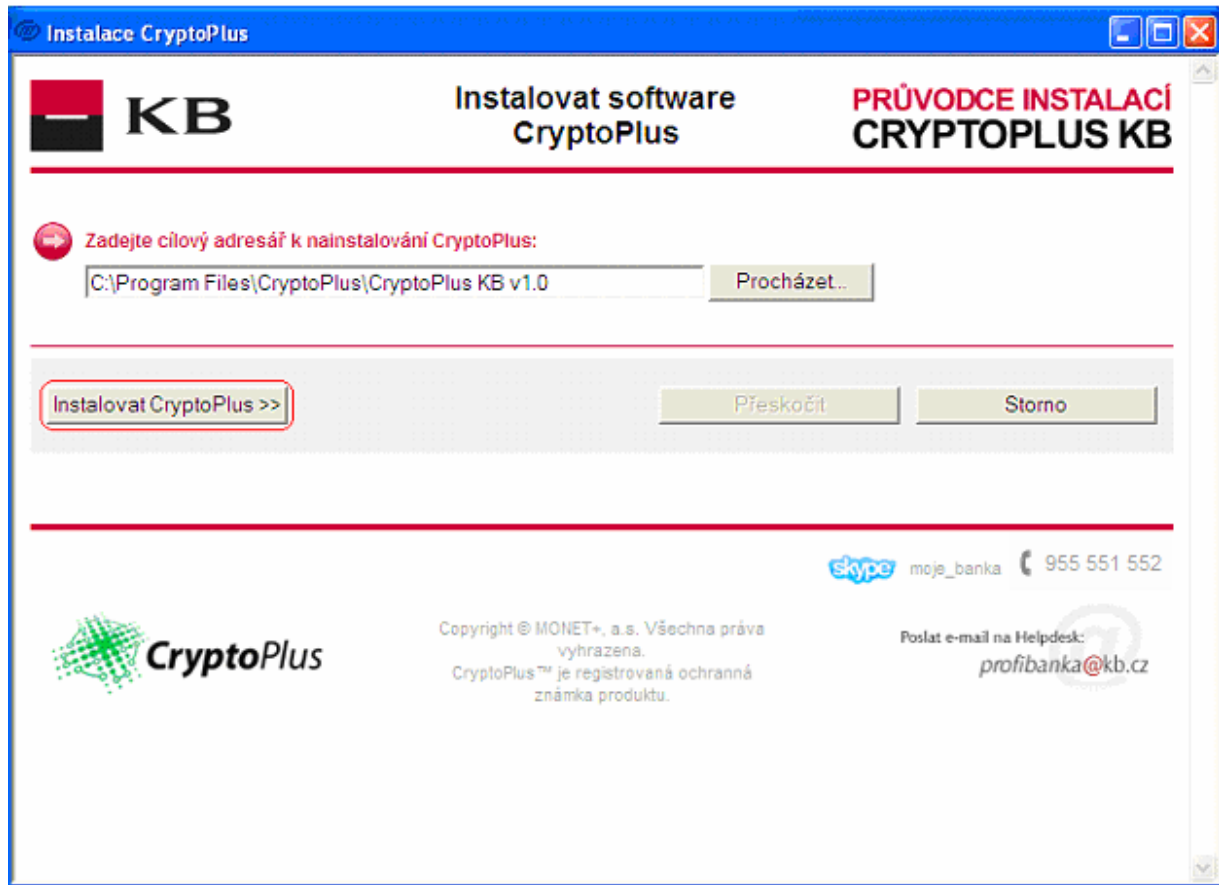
Instalace CryptoPlus

KB

Instalovat software CryptoPlus

PRŮVODCE INSTALACÍ
CRYPTOPLUS KB

Zadejte cílový adresář k nainstalování CryptoPlus:

C:\Program Files\CryptoPlus\CryptoPlus KB v1.0

Procházet..

Instalovat CryptoPlus >>

Přeskočit

Storno

skype moje_banka 955 551 552

CryptoPlus

Copyright © MONET+, a.s. Všechna práva vyhrazena.
CryptoPlus™ je registrovaná ochranná známka produktu.

Poslat e-mail na Helpdesk:
profibanka@kb.cz